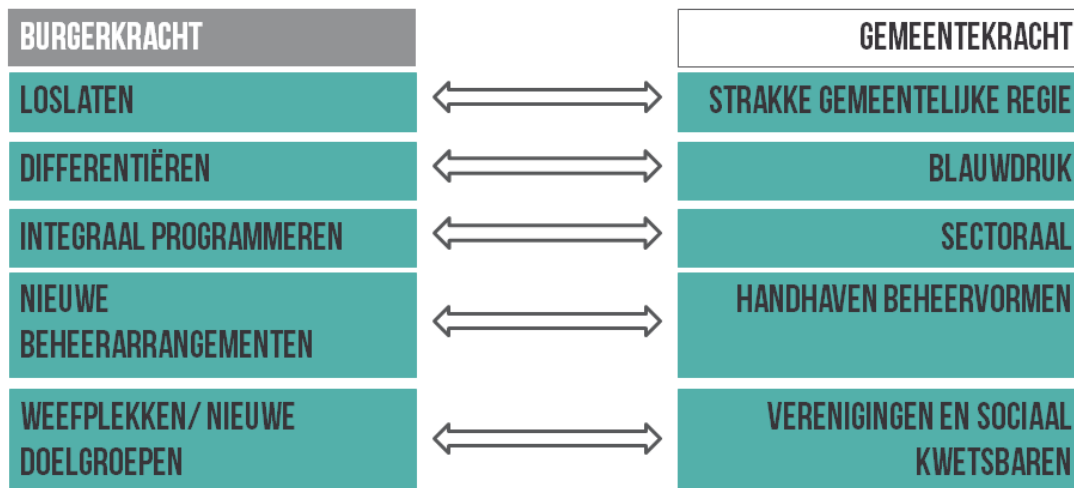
| BURGERKRACHT | | GEMEENTEKRACHT |
|---|---|---|
| LOSLATEN | | STRAKKE GEMEENTELIJKE REGIE |
| DIFFERENTIËREN | | BLAUWDRUK |
| INTEGRAAL PROGRAMMEREN | | SECTORAAL |
| NIEUWE BEHEERARRANGEMENTEN | | HANDHAVEN BEHEERVORMEN |
| WEEFPLEKKEN/ NIEUWE DOELGROEPEN | | VERENIGINGEN EN SOCIAAL KWETSBAREN |